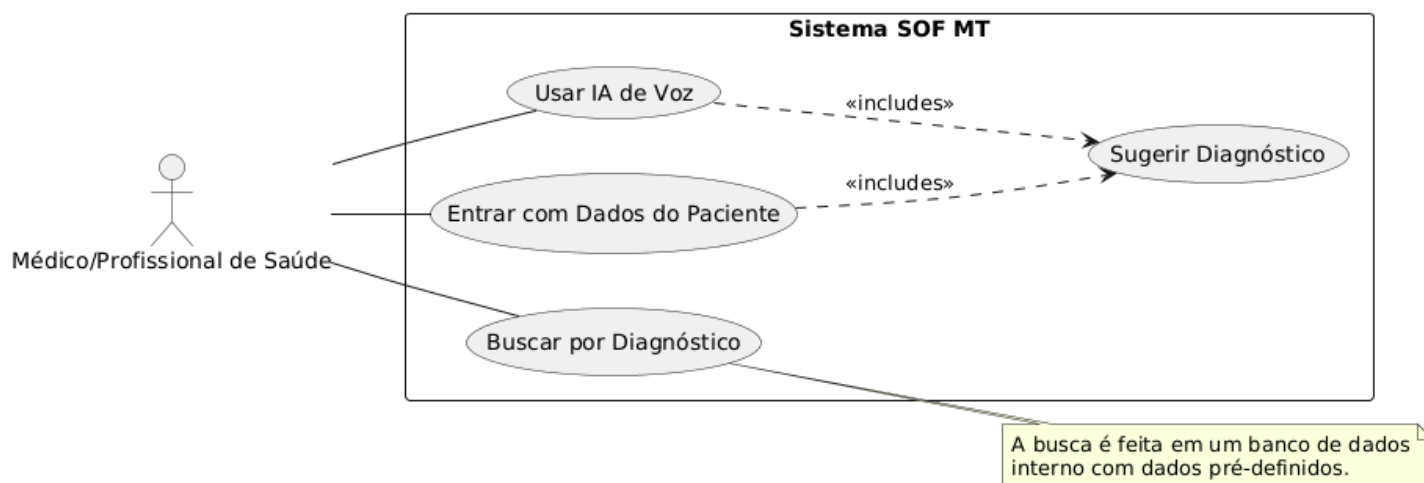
Sistema SOF MT

Médico/Profissional de Saúde

Usar IA de Voz

«includes»

Sugerir Diagnóstico

«includes»

Entrar com Dados do Paciente

Buscar por Diagnóstico

A busca é feita em um banco de dados interno com dados pré-definidos.